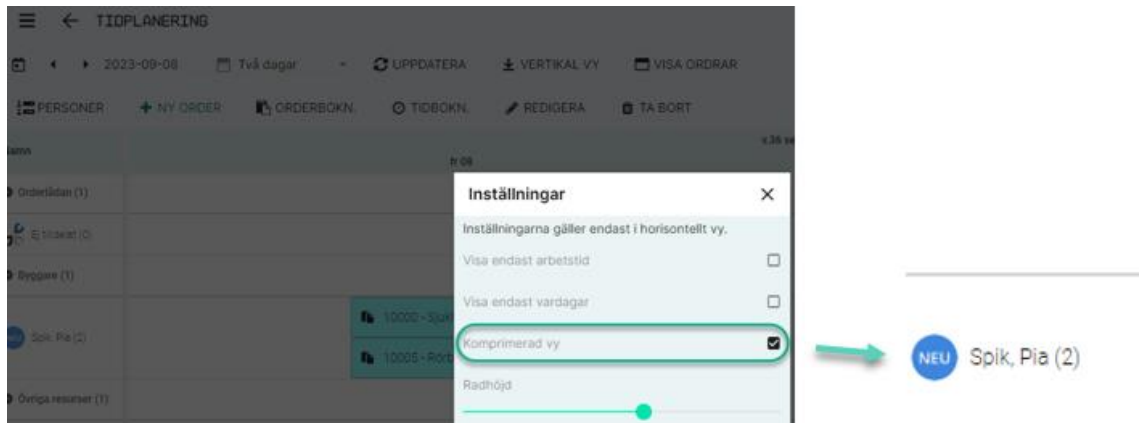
TIDPLANERING

2023-09-08 Två dagar UPPDATERA VERTIKAL VY VISA ORDRAR

PERSONER NY ORDER ORDERBOKN. TIDBOKN. REDIGERA TA BORT

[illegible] fr 08 v.36 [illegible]

Orderlådan (1)

Ej tilldelat (0)

Byggare (1)

Spik, Pia (2)

10000 - Sjuk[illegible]

10005 - Rör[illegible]

Övriga resurser (1)

Inställningar ×

Inställningarna gäller endast i horisontellt vy.

Visa endast arbetstid

Visa endast vardagar

Komprimerad vy

Radhöjd

NEU Spik, Pia (2)